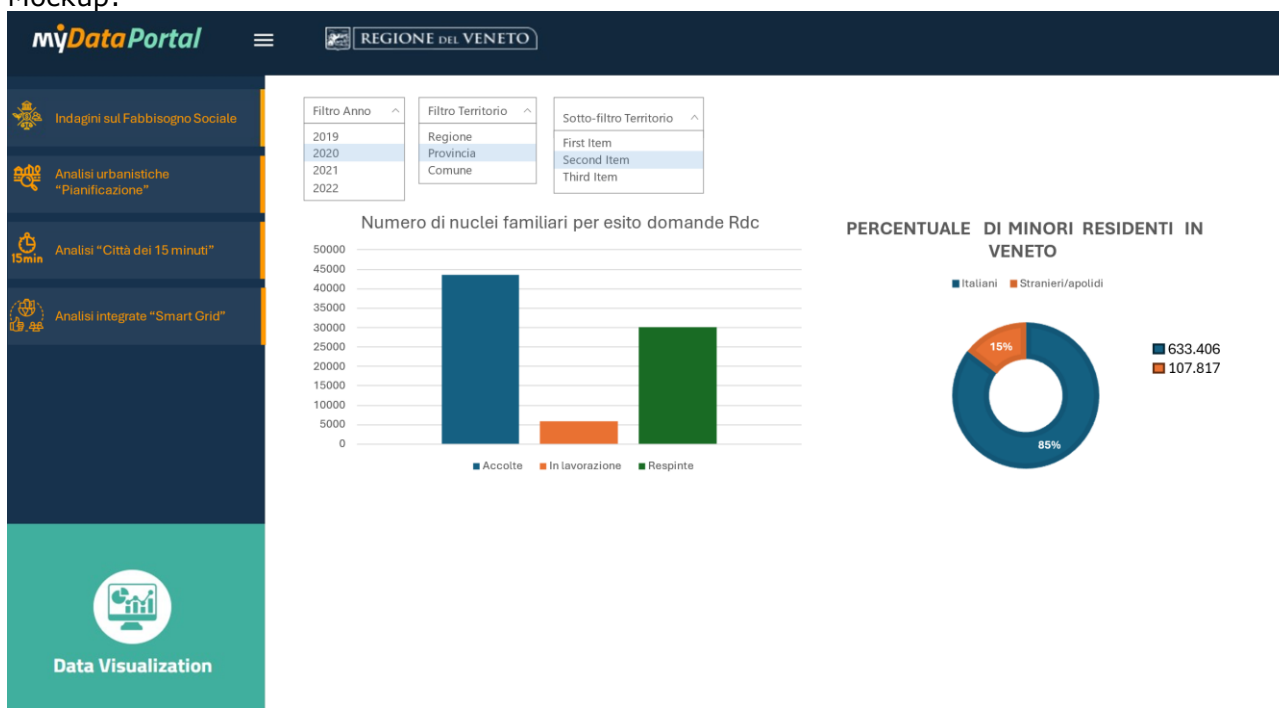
Mockup:

myDataPortal

REGIONE DEL VENETO

Indagini sul Fabbisogno Sociale

Analisi urbanistiche "Pianificazione"

15min Analisi "Città dei 15 minuti"

Analisi integrate "Smart Grid"

Data Visualization

Filtro Anno
2019
2020
2021
2022

Filtro Territorio
Regione
Provincia
Comune

Sotto-filtro Territorio
First Item
Second Item
Third Item

Numero di nuclei familiari per esito domande Rdc

50000
45000
40000
35000
30000
25000
20000
15000
10000
5000
0

Accolte In lavorazione Respinte

PERCENTUALE DI MINORI RESIDENTI IN VENETO

Italiani Stranieri/apolidi

15%
85%

633.406
107.817